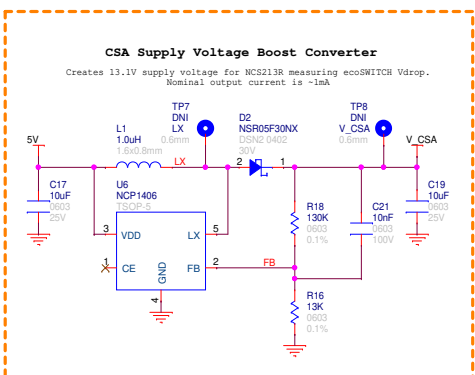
CSA Supply Voltage Boost Converter

Creates 13.1V supply voltage for NCS213R measuring ecoSWITCH Vdrop. Nominal output current is ~1mA

5V

L1
1.0uH
1.6x0.8mm

LX

TP7
DNI
LX
0.6mm

D2
NSR05F30NX
DSN2 0402
30V

2

1

TP8
DNI
V_CSA
0.6mm

V_CSA

C17
10uF
0603
25V

U6
NCP1406
TSOP-5

3
VDD

LX
5

CE

GND

FB
2

4

FB

R18
130K
0603
0.1%

C21
10nF
0603
100V

C19
10uF
0603
25V

R16
13K
0603
0.1%